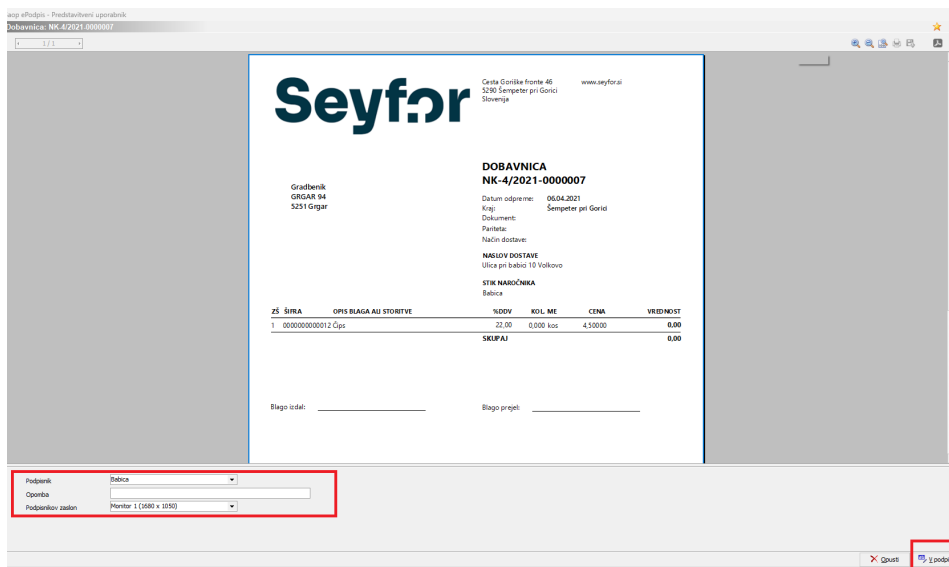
aop ePodpis - Predstavitveni uporabnik
Dobavnica: NK-4/2021-0000007
1 / 1

Seyfor

Cesta Goriške fronte 46
5290 Šempeter pri Gorici
Slovenija

www.seyfor.si

DOBAVNICA
NK-4/2021-0000007

Gradbenik
GRGAR 94
5251 Grgar

Datum odpreme: 06.04.2021
Kraj: Šempeter pri Gorici
Dokument:
Pariteta:
Način dostave:

NASLOV DOSTAVE
Ulica pri babici 10 Volkovo

STIK NAROČNIKA
Babica

| ZŠ | ŠIFRA | OPIS BLAGA ALI STORITVE | %DDV | KOL. | ME | CENA | VREDNOST |
|---|---|---|---|---|---|---|---|
| 1 | 0000000000012 | Čips | 22,00 | 0,000 | kos | 4,50000 | 0,00 |
| | | | SKUPAJ | | | | 0,00 |

Blago izdal:
Blago prejel:

Podpisnik Babica
Opomba
Podpisnikov zaslon Monitor 1 (1680 x 1050)

Opusti
V podpi